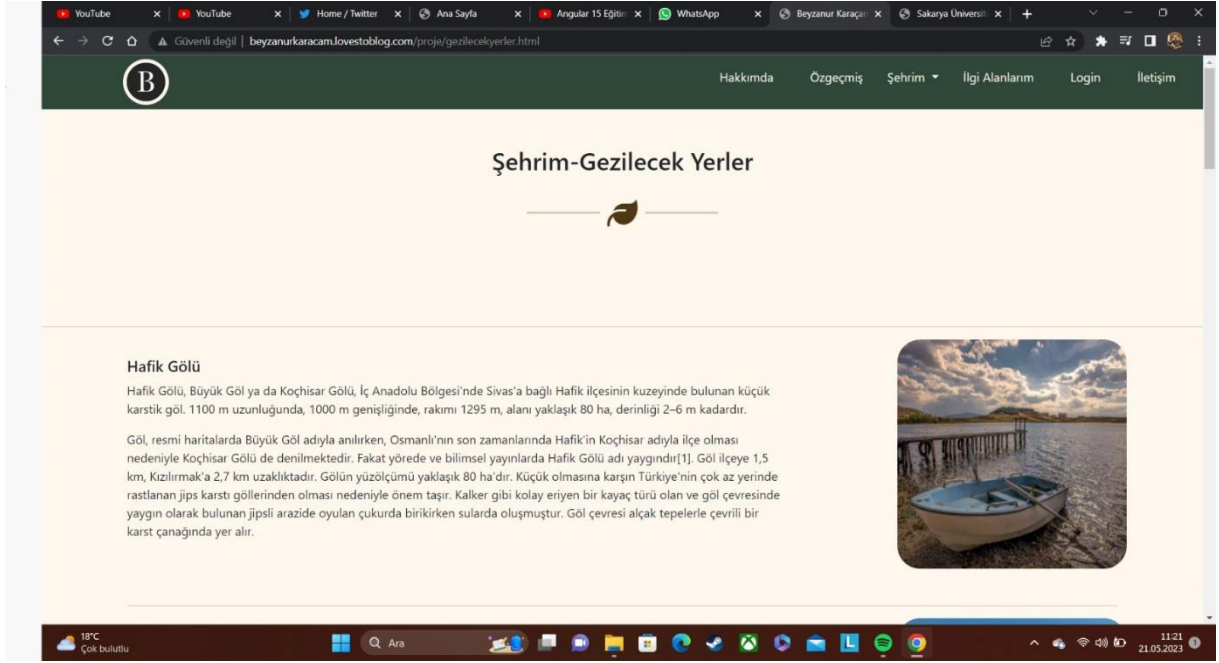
YouTube
YouTube
Home / Twitter
Ana Sayfa
Angular 15 Eğitim
WhatsApp
Beyzanur Karaçam
Sakarya Üniversit

Güvenli değil | beyzanurkaracam.lovestoblog.com/proje/gezilecekyerler.html

B

Hakkımda
Özgeçmiş
Şehrim
İlgi Alanlarım
Login
İletişim

Şehrim-Gezilecek Yerler

Hafik Gölü

Hafik Gölü, Büyük Göl ya da Koçhisar Gölü, İç Anadolu Bölgesi'nde Sivas'a bağlı Hafik ilçesinin kuzeyinde bulunan küçük karstik göl. 1100 m uzunluğunda, 1000 m genişliğinde, rakımı 1295 m, alanı yaklaşık 80 ha, derinliği 2–6 m kadardır.

Göl, resmi haritalarda Büyük Göl adıyla anılırken, Osmanlı'nın son zamanlarında Hafik'in Koçhisar adıyla ilçe olması nedeniyle Koçhisar Gölü de denilmektedir. Fakat yörede ve bilimsel yayınlarda Hafik Gölü adı yaygındır[1]. Göl ilçeye 1,5 km, Kızılırmak'a 2,7 km uzaklıktadır. Gölün yüzölçümü yaklaşık 80 ha'dır. Küçük olmasına karşın Türkiye'nin çok az yerinde rastlanan jips karstı göllerinden olması nedeniyle önem taşır. Kalker gibi kolay eriyen bir kayaç türü olan ve göl çevresinde yaygın olarak bulunan jipsli arazide oyulan çukurda birikirken sularda oluşmuştur. Göl çevresi alçak tepelerle çevrili bir karst çanağında yer alır.

18°C
Çok bulutlu
Ara
11:21
21.05.2023